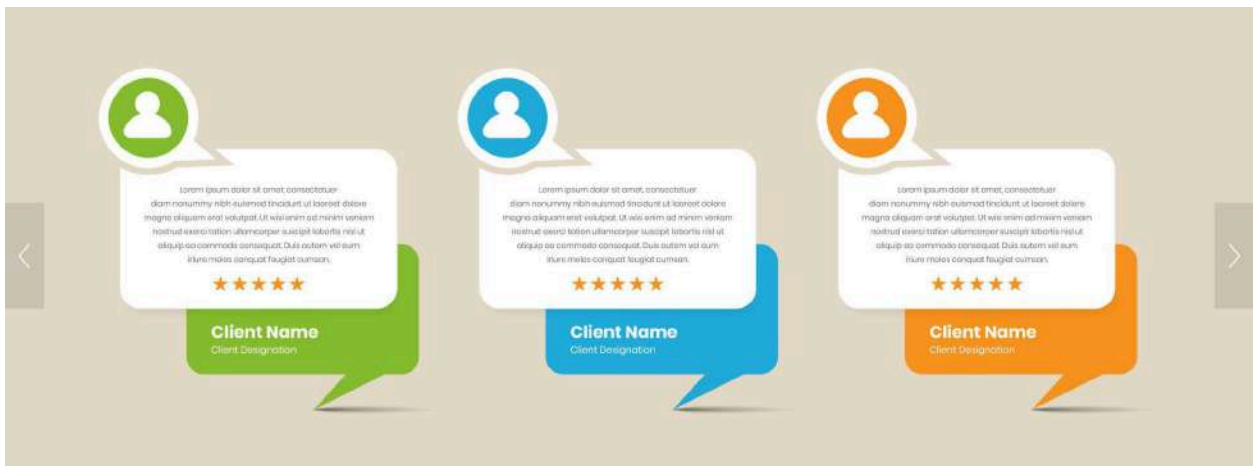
Lorem ipsum dolor sit amet, consectetuer diam nonummy nibh euismod tincidunt ut laoreet dolore magna aliquam erat volutpat. Ut wisi enim ad minim veniam nostrud exerci tation ullamcorper suscipit lobortis nisl ut aliquip ex commodo consequat. Duis autem vel eum iriure molestie conquat feugiat cumsan.

★★★★★

Client Name
Client Designation

Lorem ipsum dolor sit amet, consectetuer diam nonummy nibh euismod tincidunt ut laoreet dolore magna aliquam erat volutpat. Ut wisi enim ad minim veniam nostrud exerci tation ullamcorper suscipit lobortis nisl ut aliquip ex commodo consequat. Duis autem vel eum iriure molestie conquat feugiat cumsan.

★★★★★

Client Name
Client Designation

Lorem ipsum dolor sit amet, consectetuer diam nonummy nibh euismod tincidunt ut laoreet dolore magna aliquam erat volutpat. Ut wisi enim ad minim veniam nostrud exerci tation ullamcorper suscipit lobortis nisl ut aliquip ex commodo consequat. Duis autem vel eum iriure molestie conquat feugiat cumsan.

★★★★★

Client Name
Client Designation